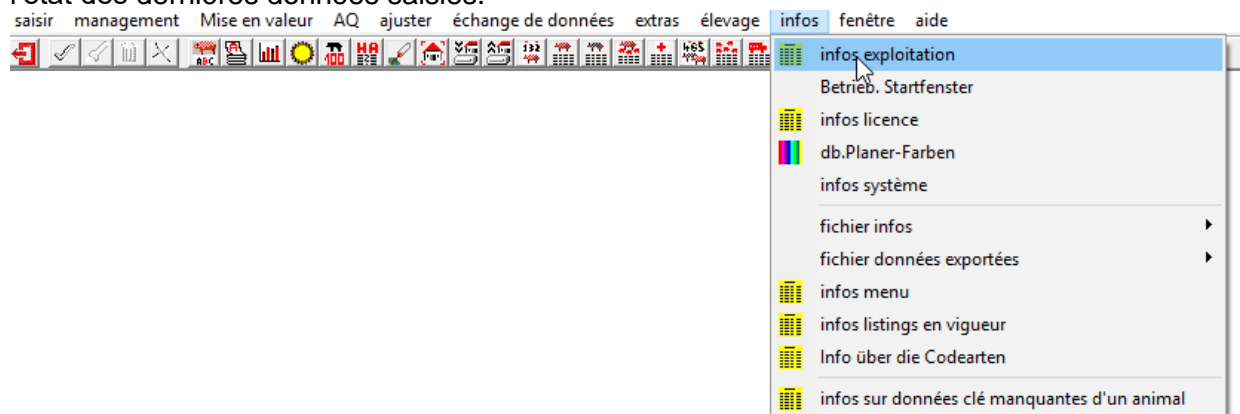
saisir management Mise en valeur AQ ajuster échange de données extras élevage infos fenêtre aide

infos exploitation
Betrieb. Startfenster
infos licence
db.Planer-Farben
infos système
fichier infos
fichier données exportées
infos menu
infos listings en vigueur
Info über die Codearten
infos sur données clé manquantes d'un animal